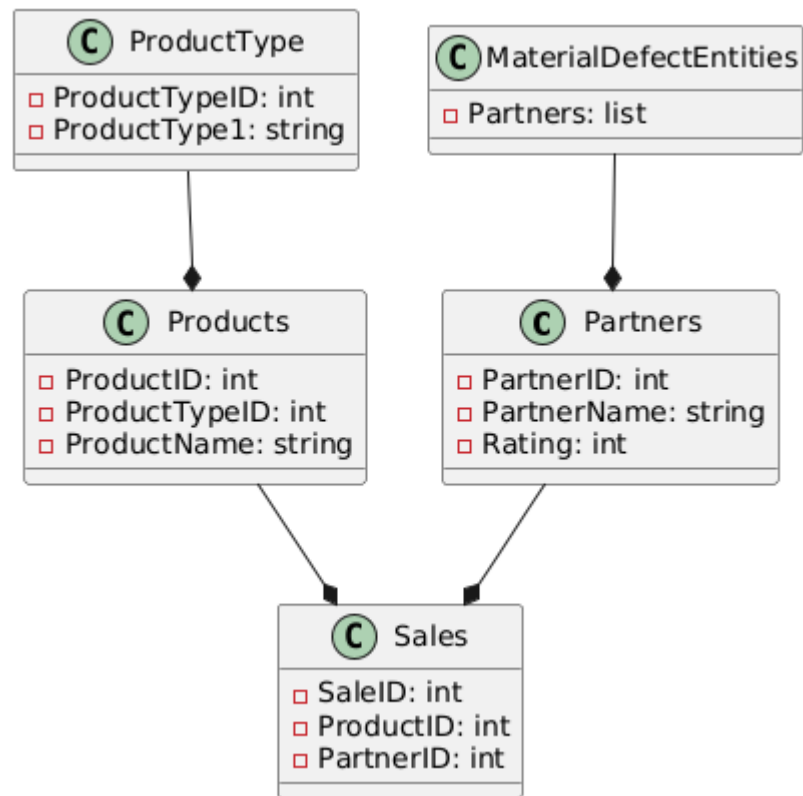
C ProductType
- ProductTypeID: int
- ProductType1: string

C MaterialDefectEntities
- Partners: list

C Products
- ProductID: int
- ProductTypeID: int
- ProductName: string

C Partners
- PartnerID: int
- PartnerName: string
- Rating: int

C Sales
- SaleID: int
- ProductID: int
- PartnerID: int